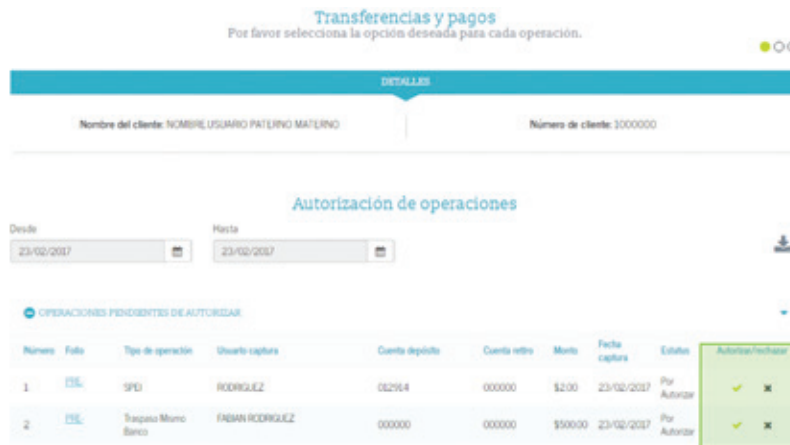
Transferencias y pagos
Por favor selecciona la opción deseada para cada operación.

DETALLES

Nombre del cliente: NOMBRE USUARIO PATERNO MATERNO

Número de cliente: 1000000

Autorización de operaciones

Desde
23/02/2017

Hasta
23/02/2017

OPERACIONES PENDIENTES DE AUTORIZAR

| Número | Folio | Tipo de operación | Usuario captura | Cuenta depósito | Cuenta retiro | Monto | Fecha captura | Estatus | Autorizar/rechazar |
|---|---|---|---|---|---|---|---|---|---|
| 1 | FSE | SPEI | RODRIGUEZ | 012914 | 000000 | \$2.00 | 23/02/2017 | Por Autorizar | ✓ ✗ |
| 2 | FSE | Traspaso Mismo Banco | FABIAN RODRIGUEZ | 000000 | 000000 | \$500.00 | 23/02/2017 | Por Autorizar | ✓ ✗ |